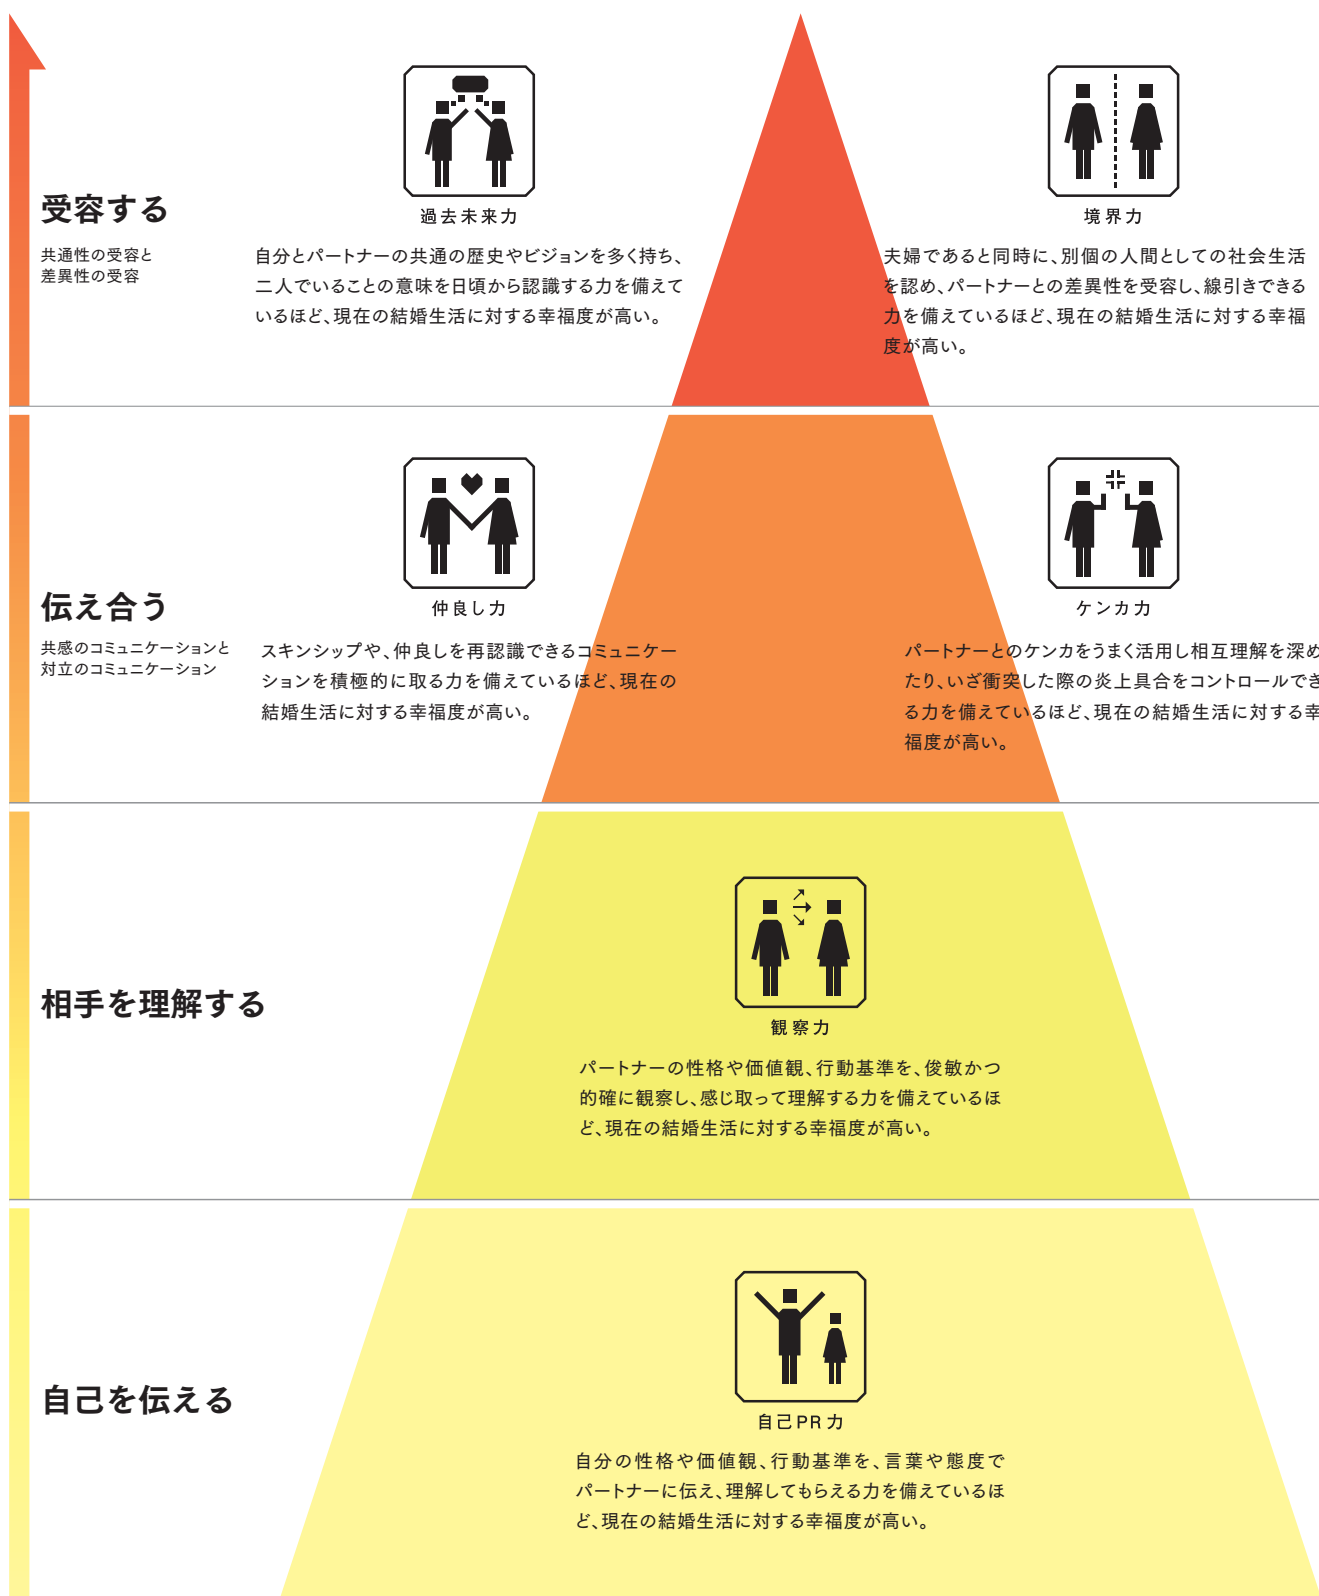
受容する

共通性の受容と
差異性の受容

過去未来力

自分とパートナーの共通の歴史やビジョンを多く持ち、二人でいることの意味を日頃から認識する力を備えているほど、現在の結婚生活に対する幸福度が高い。

境界力

夫婦であると同時に、別個の人間としての社会生活を認め、パートナーとの差異性を受容し、線引きできる力を備えているほど、現在の結婚生活に対する幸福度が高い。

伝え合う

共感のコミュニケーションと
対立のコミュニケーション

仲良し力

スキンシップや、仲良しを再認識できるコミュニケーションを積極的に取る力を備えているほど、現在の結婚生活に対する幸福度が高い。

ケンカ力

パートナーとのケンカをうまく活用し相互理解を深めたり、いざ衝突した際の炎上具合をコントロールできる力を備えているほど、現在の結婚生活に対する幸福度が高い。

相手を理解する

観察力

パートナーの性格や価値観、行動基準を、俊敏かつ的確に観察し、感じ取って理解する力を備えているほど、現在の結婚生活に対する幸福度が高い。

自己を伝える

自己PR力

自分の性格や価値観、行動基準を、言葉や態度でパートナーに伝え、理解してもらえる力を備えているほど、現在の結婚生活に対する幸福度が高い。